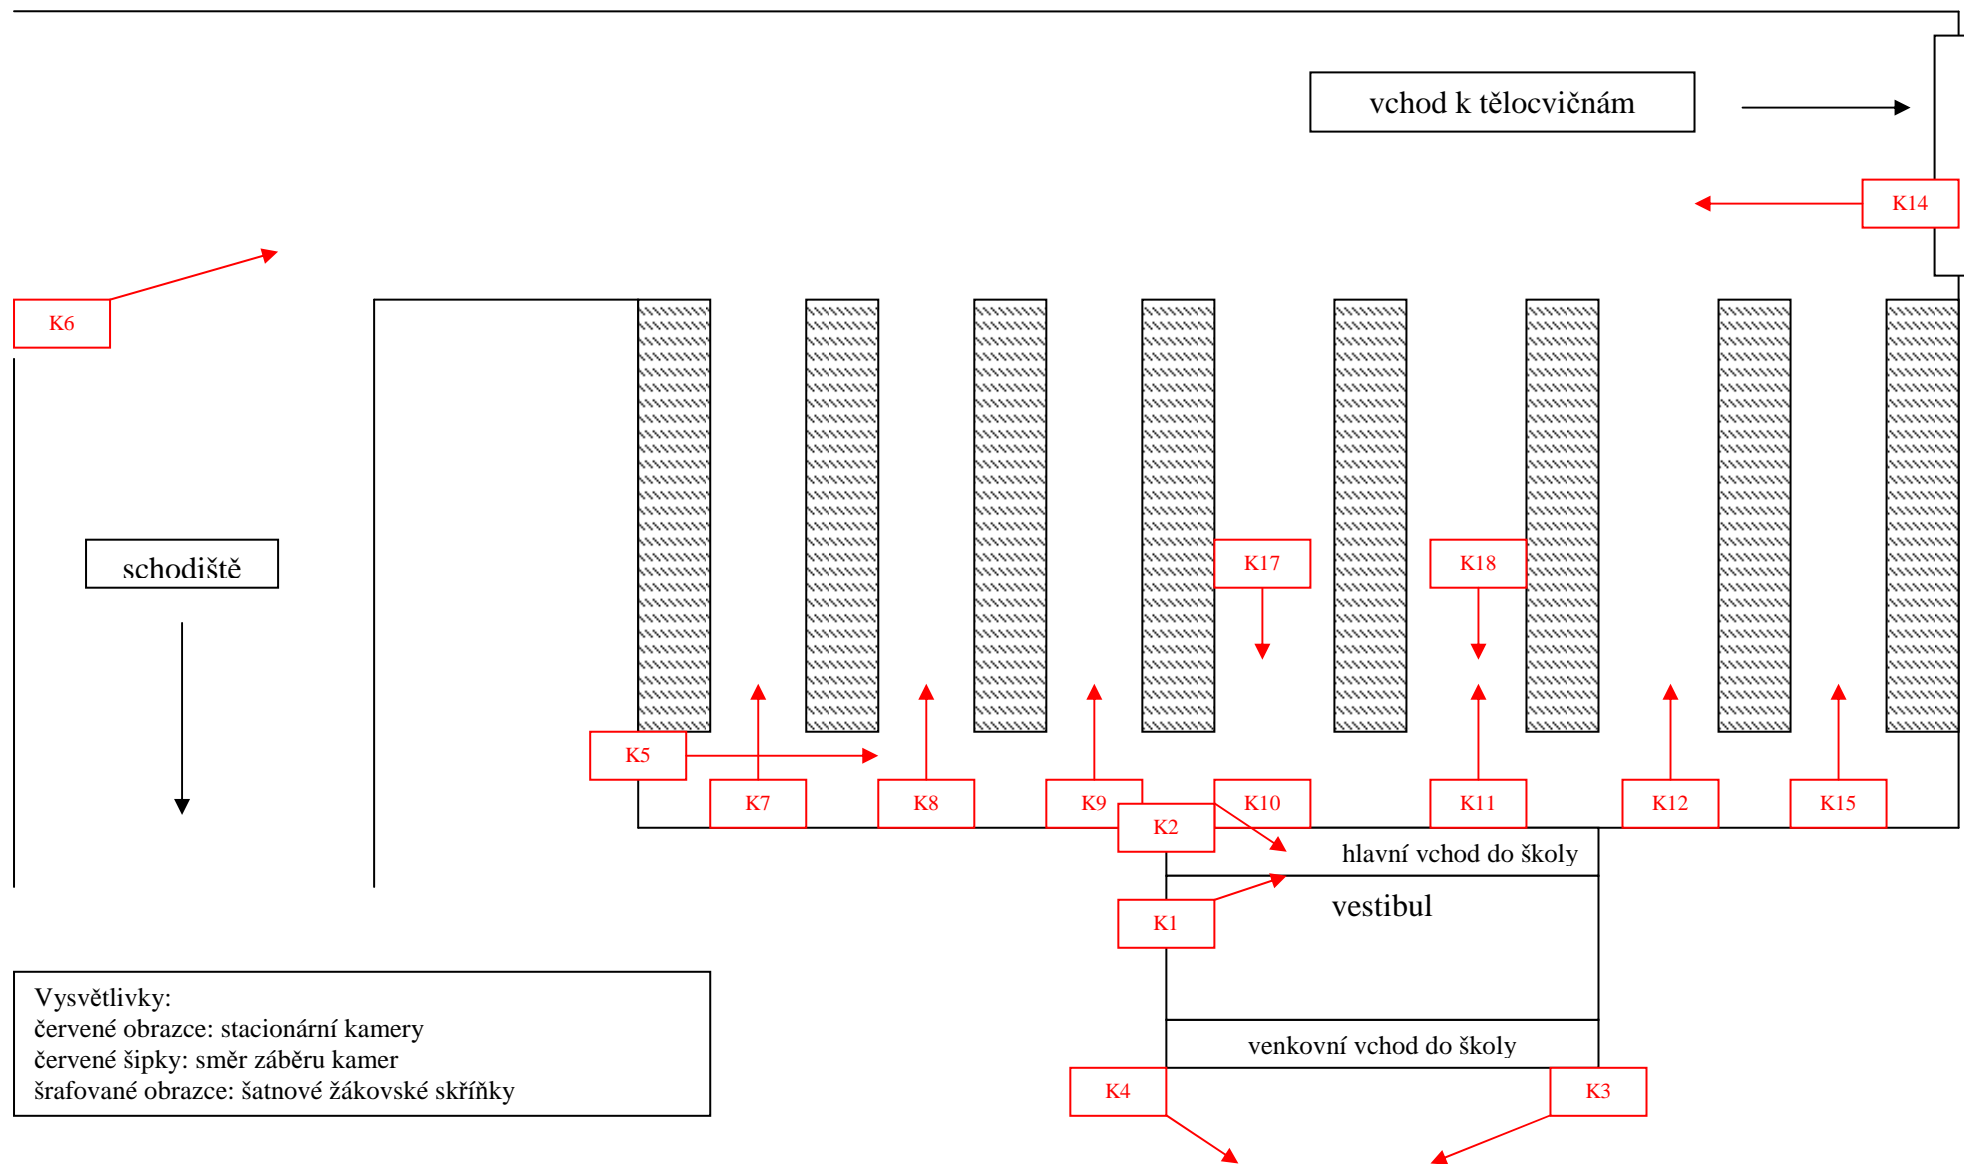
vchod k tělocvičnám

K14

K6

schodiště

K17

K18

K5

K7

K8

K9

K10

K11

K12

K15

K2

hlavní vchod do školy

vestibul

K1

Vysvětlivky:
červené obrazce: stacionární kamery
červené šipky: směr záběru kamer
šrafované obrazce: šatnové žákovské skříňky

venkovní vchod do školy

K4

K3